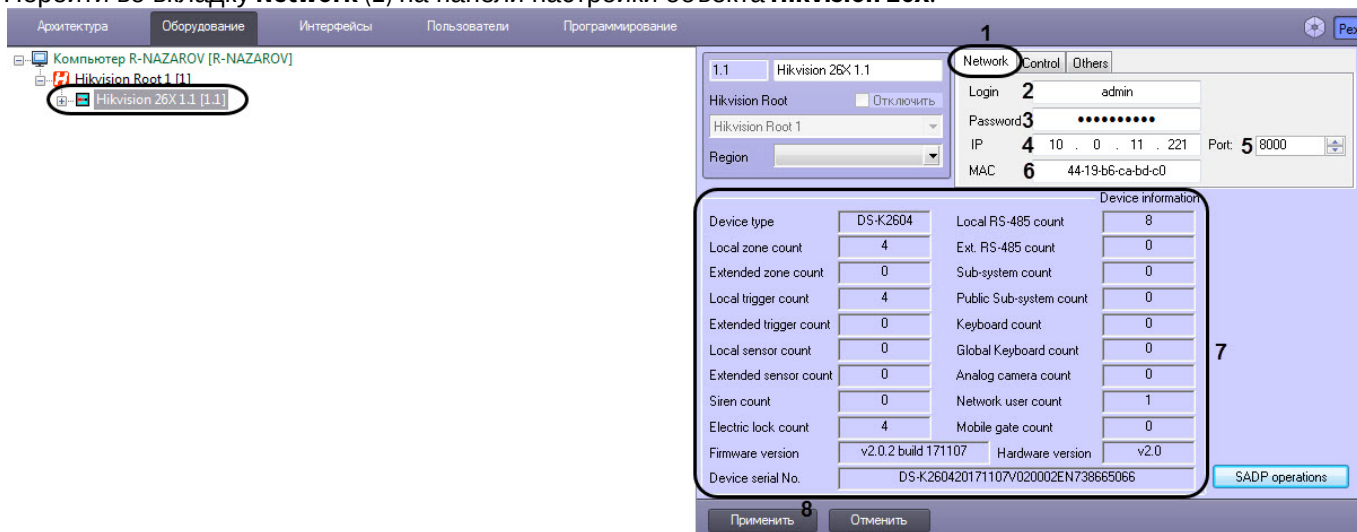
Перейти во вкладку **Network** (1) на панели настройки объекта **Hikvision 26X**.

Архитектура Оборудование Интерфейсы Пользователи Программирование Ре

Компьютер R-NAZAROV [R-NAZAROV]
Hikvision Root 1 [1]
Hikvision 26X 1.1 [1.1]

1.1 Hikvision 26X 1.1
Hikvision Root Отключить
Hikvision Root 1
Region

1
Network Control Others
Login 2 admin
Password 3 ••••••••••
IP 4 10 . 0 . 11 . 221 Port: 5 8000
MAC 6 44-19-b6-ca-bd-c0

Device information

| | | | |
|---|---|---|---|
| Device type | DS-K2604 | Local RS-485 count | 8 |
| Local zone count | 4 | Ext. RS-485 count | 0 |
| Extended zone count | 0 | Sub-system count | 0 |
| Local trigger count | 4 | Public Sub-system count | 0 |
| Extended trigger count | 0 | Keyboard count | 0 |
| Local sensor count | 0 | Global Keyboard count | 0 |
| Extended sensor count | 0 | Analog camera count | 0 |
| Siren count | 0 | Network user count | 1 |
| Electric lock count | 4 | Mobile gate count | 0 |
| Firmware version | v2.0.2 build 171107 | Hardware version | v2.0 |
| Device serial No. | DS-K260420171107V020002EN738665066 | | |

7

SADP operations

8
Применить Отменить